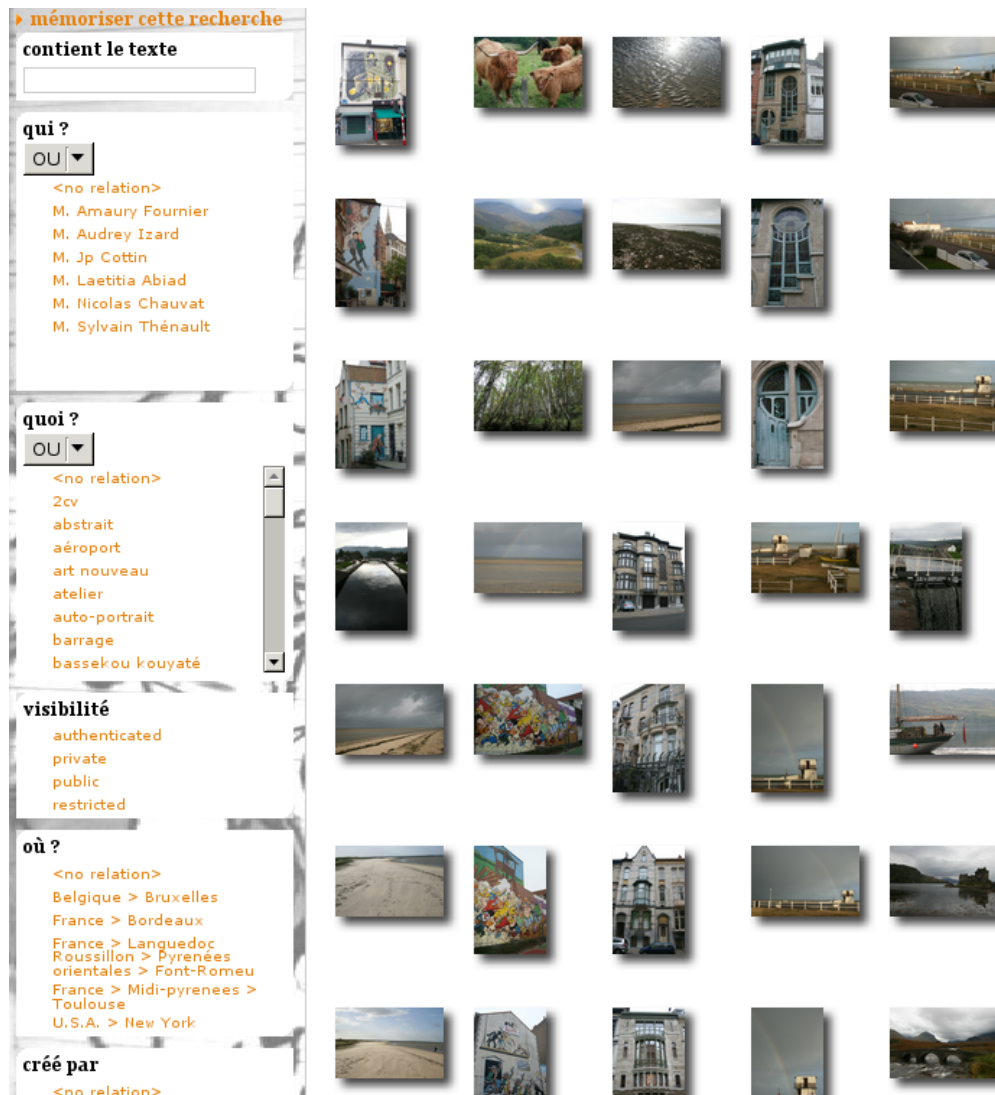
mémoriser cette recherche

contient le texte

qui ?

OU

<no relation>
M. Amaury Fournier
M. Audrey Izard
M. Jp Cottin
M. Laetitia Abiad
M. Nicolas Chauvat
M. Sylvain Thénault

quoi ?

OU

<no relation>
2cv
abstrait
aéroport
art nouveau
atelier
auto-portrait
barrage
bassekou kouyaté

visibilité

authenticated
private
public
restricted

où ?

<no relation>
Belgique > Bruxelles
France > Bordeaux
France > Languedoc Roussillon > Pyrenées orientales > Font-Romeu
France > Midi-pyrenees > Toulouse
U.S.A. > New York

créé par

<no relation>